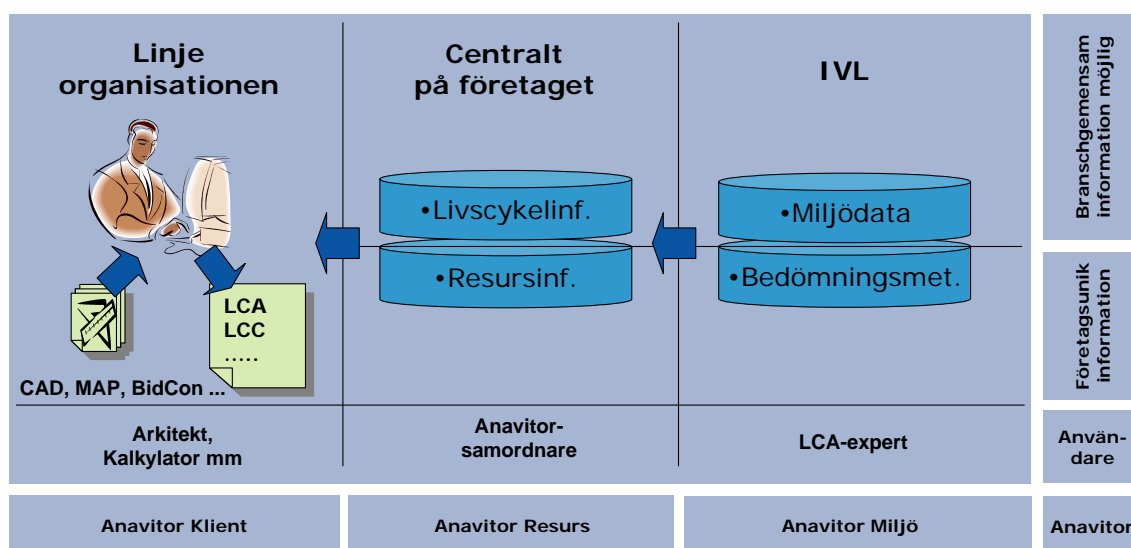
Linje organisationen

Centralt på företaget

IVL

•Livscykelinf.

•Resursinf.

•Miljödata

•Bedömningsmet.

LCA
LCC
.....

CAD, MAP, BidCon ...

Arkitekt, Kalkylator mm

Anavitor-samordnare

LCA-expert

Branschgemensam information möjlig

Företagsunik information

Användare

Anavitor Klient

Anavitor Resurs

Anavitor Miljö

Anavitor